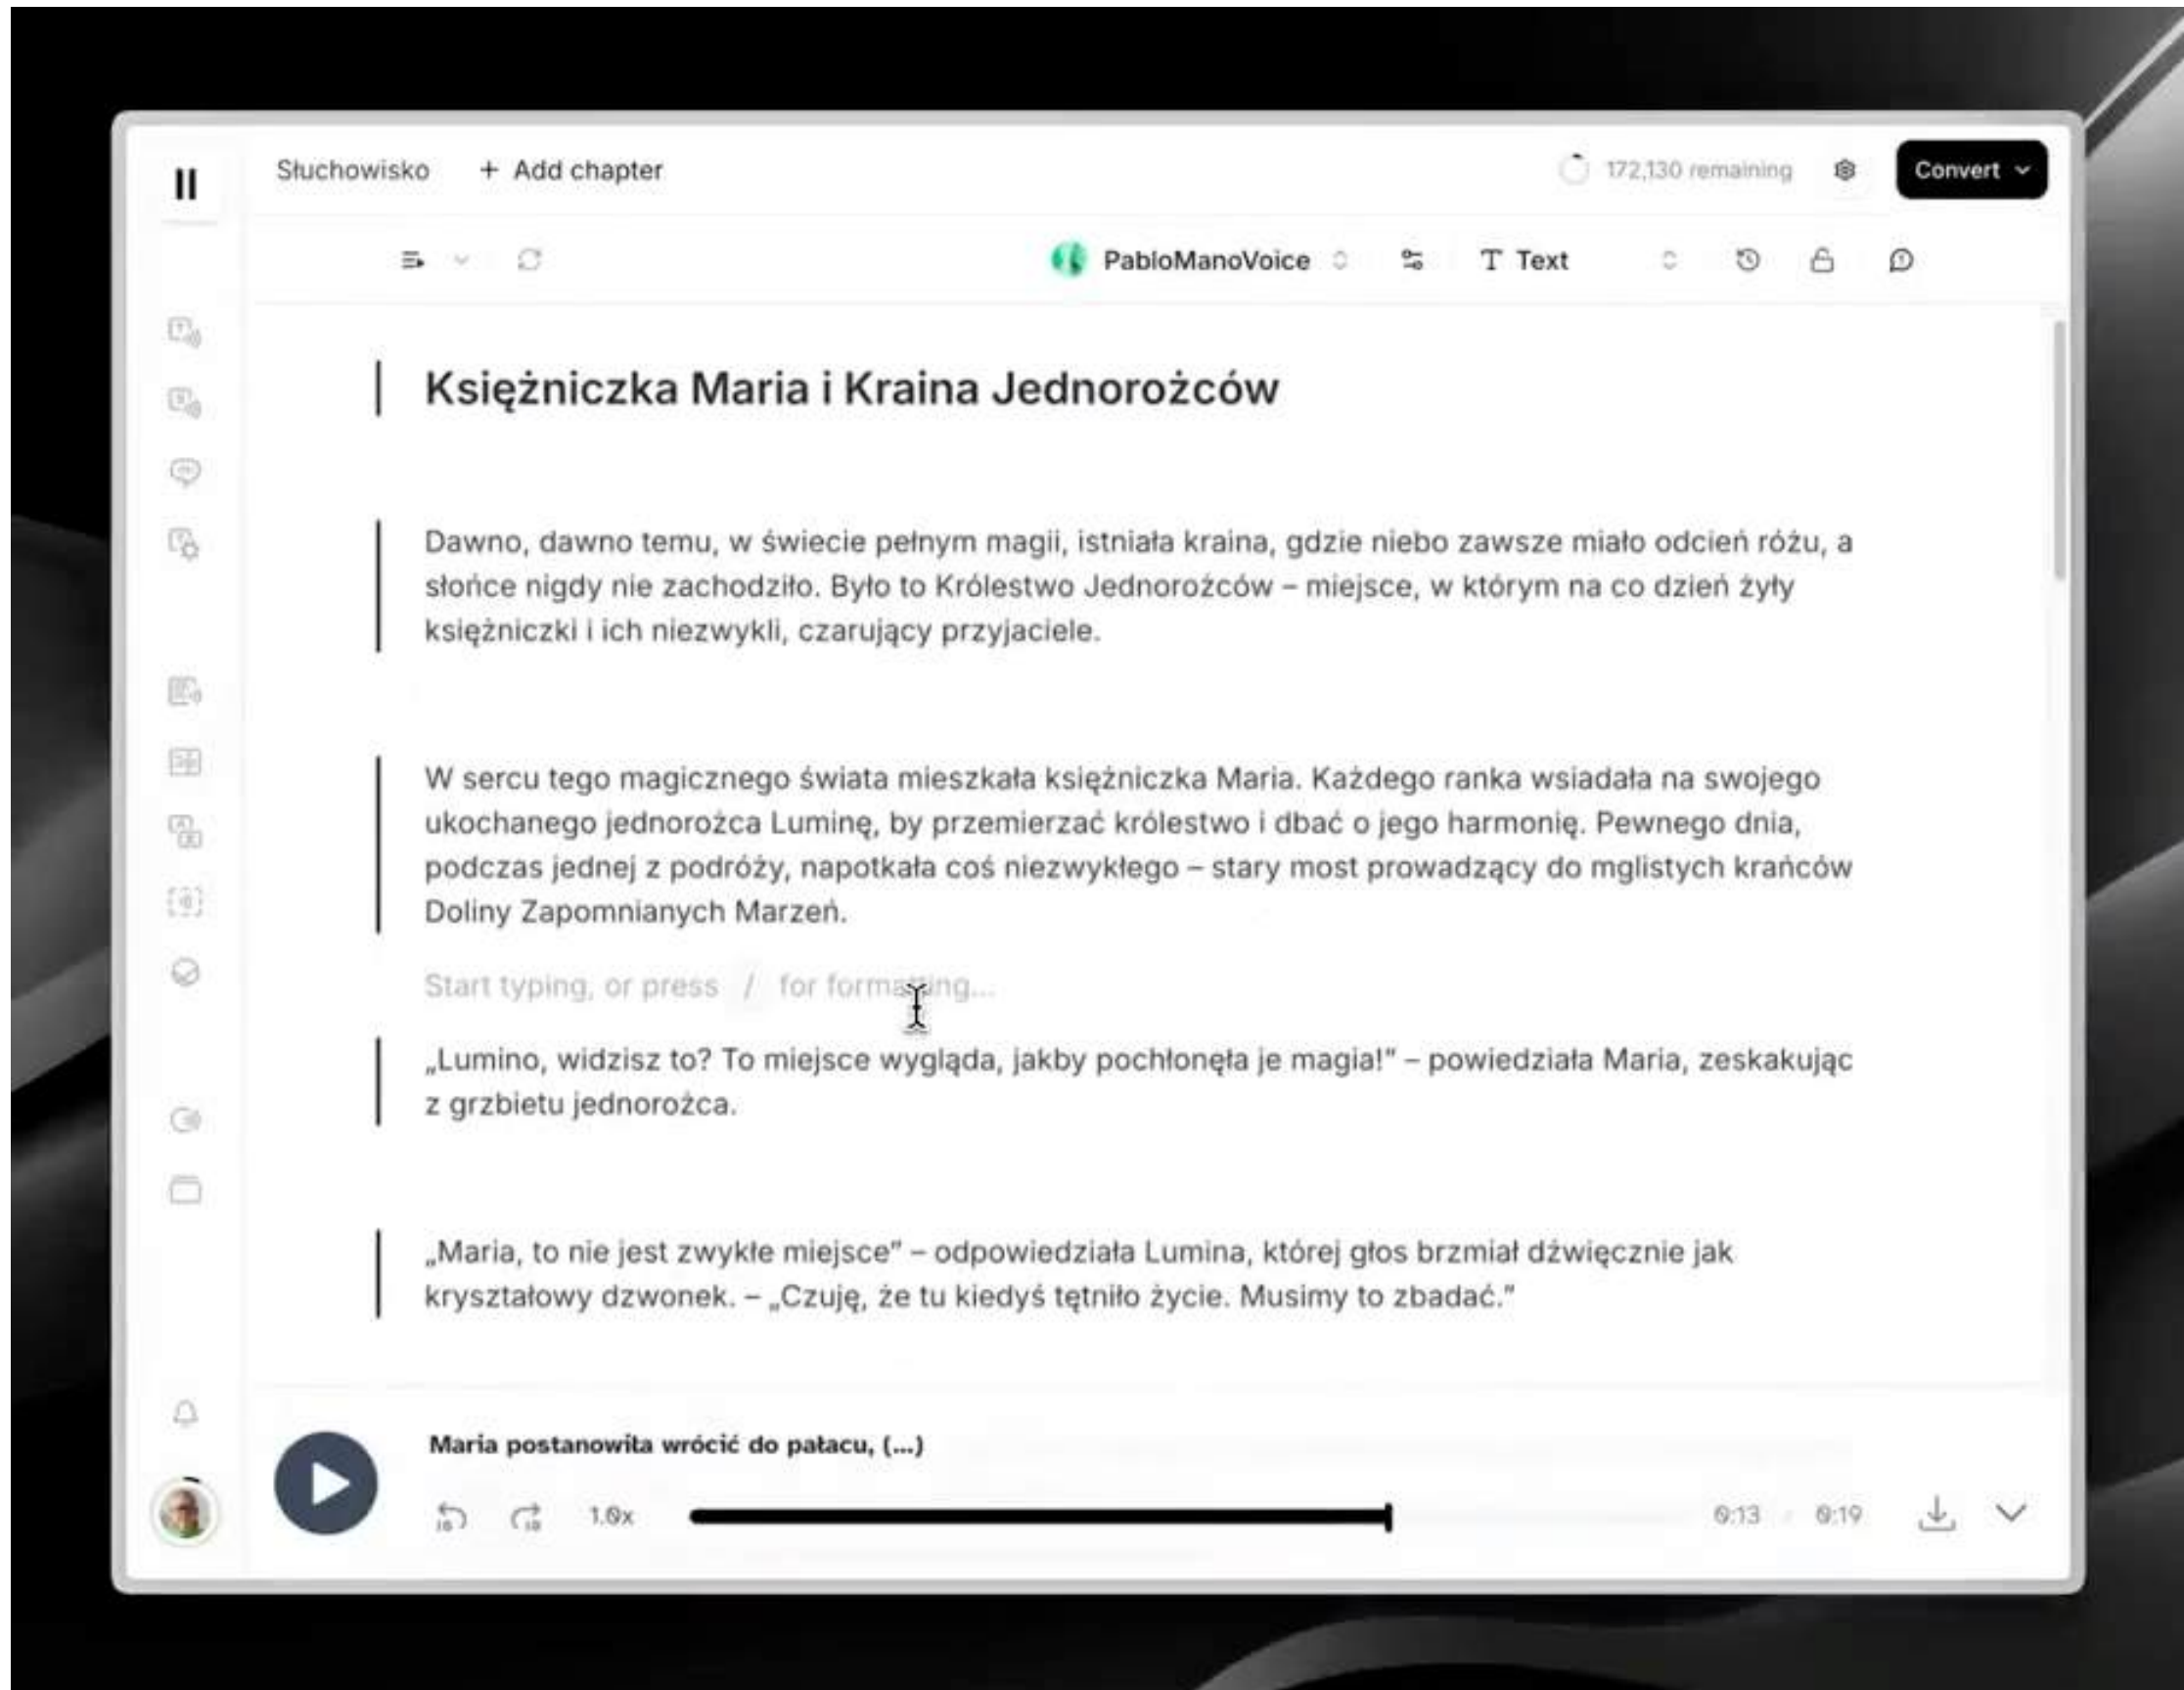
II

Słuchowisko + Add chapter

172,130 remaining

Convert

PabloManoVoice

Text

Księżniczka Maria i Kraina Jednorożców

Dawno, dawno temu, w świecie pełnym magii, istniała kraina, gdzie niebo zawsze miało odcień różu, a słońce nigdy nie zachodziło. Było to Królestwo Jednorożców – miejsce, w którym na co dzień żyły księżniczki i ich niezwykli, czarujący przyjaciele.

W sercu tego magicznego świata mieszkała księżniczka Maria. Każdego ranka wsiadała na swojego ukochanego jednorożca Luminę, by przemierzać królestwo i dbać o jego harmonię. Pewnego dnia, podczas jednej z podróży, napotkała coś niezwykłego – stary most prowadzący do mglistych krańców Doliny Zapomnianych Marzeń.

Start typing, or press / for formatting...

„Lumino, widzisz to? To miejsce wygląda, jakby pochłonęła je magia!" – powiedziała Maria, zeskakując z grzbietu jednorożca.

„Maria, to nie jest zwykłe miejsce" – odpowiedziała Lumina, której głos brzmiał dźwięcznie jak kryształowy dzwonek. – „Czuję, że tu kiedyś tętniło życie. Musimy to zbadać."

Maria postanowiła wrócić do pałacu, (...)

1.0x

0:13 / 0:19